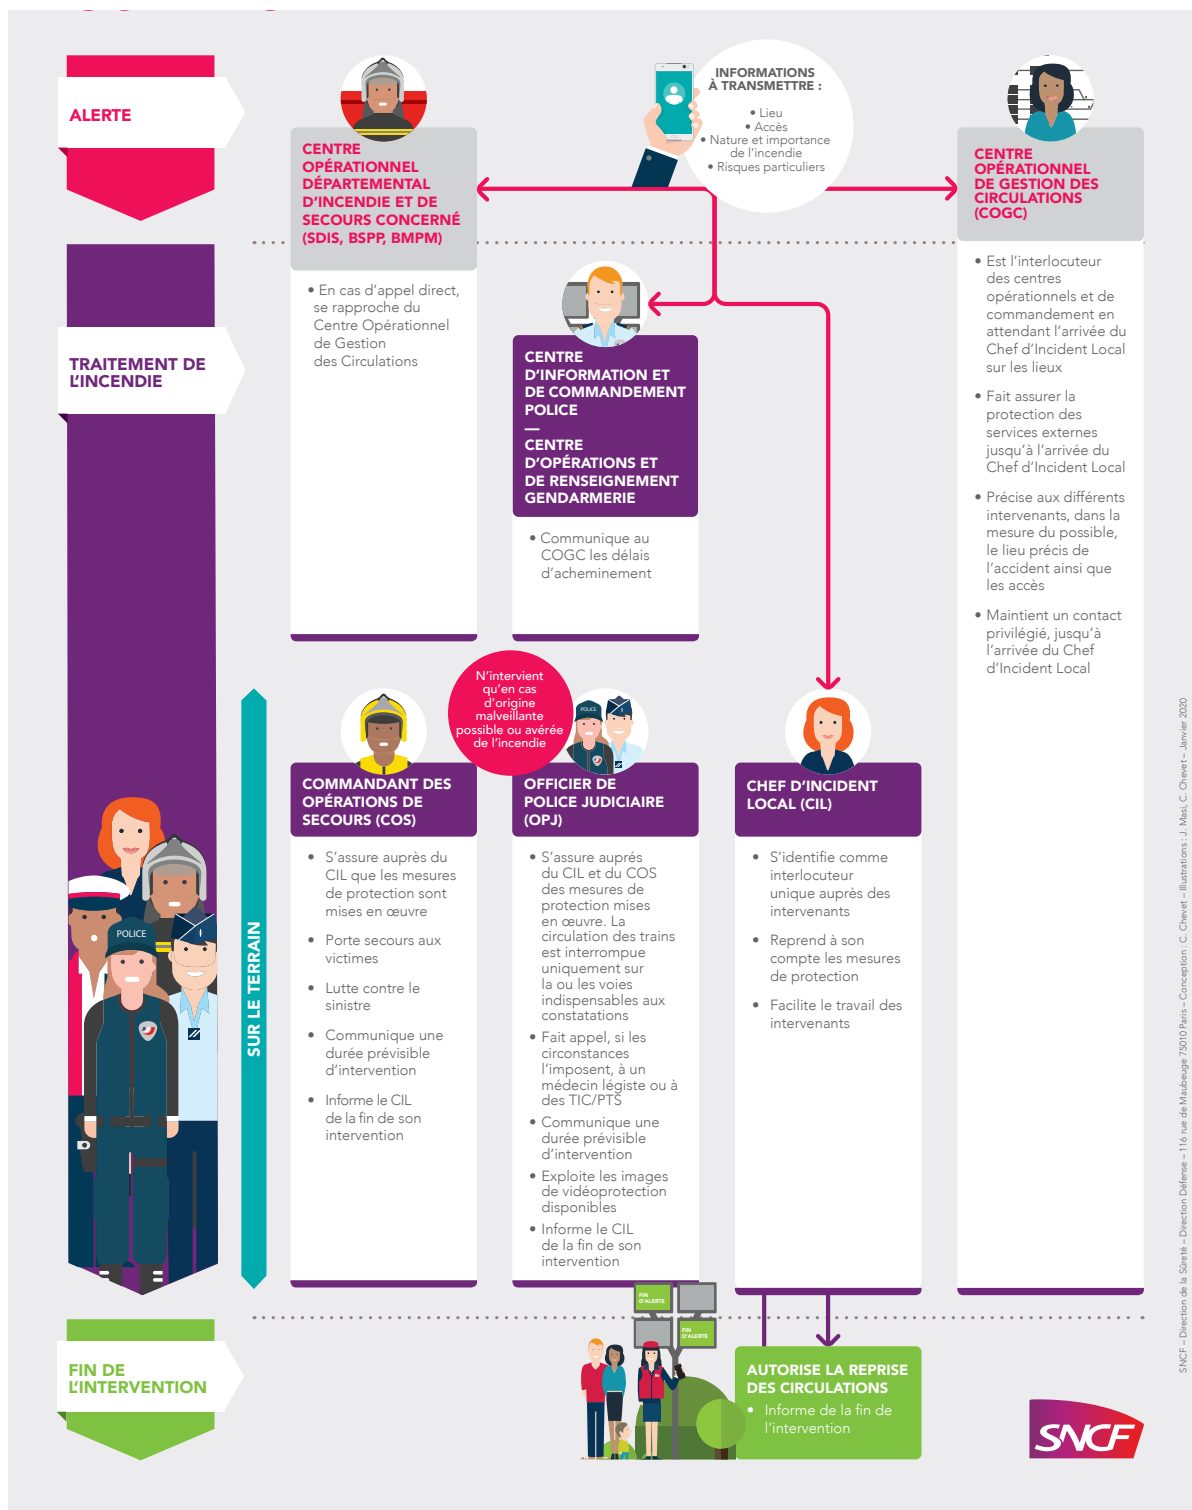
ALERTE

CENTRE OPÉRATIONNEL DÉPARTEMENTAL D'INCENDIE ET DE SECOURS CONCERNÉ (SDIS, BSPP, BMPM)

INFORMATIONS À TRANSMETTRE :
• Lieu
• Accès
• Nature et importance de l'incendie
• Risques particuliers

CENTRE OPÉRATIONNEL DE GESTION DES CIRCULATIONS (COGC)

• Est l'interlocuteur des centres opérationnels et de commandement en attendant l'arrivée du Chef d'Incident Local sur les lieux
• Fait assurer la protection des services externes jusqu'à l'arrivée du Chef d'Incident Local
• Précise aux différents intervenants, dans la mesure du possible, le lieu précis de l'accident ainsi que les accès
• Maintient un contact privilégié, jusqu'à l'arrivée du Chef d'Incident Local

TRAITEMENT DE L'INCENDIE

• En cas d'appel direct, se rapproche du Centre Opérationnel de Gestion des Circulations

CENTRE D'INFORMATION ET DE COMMANDEMENT POLICE
—
CENTRE D'OPÉRATIONS ET DE RENSEIGNEMENT GENDARMERIE

• Communique au COGC les délais d'acheminement

SUR LE TERRAIN

N'intervient qu'en cas d'origine malveillante possible ou avérée de l'incendie

POLICE

COMMANDANT DES OPÉRATIONS DE SECOURS (COS)
• S'assure auprès du CIL que les mesures de protection sont mises en œuvre
• Porte secours aux victimes
• Lutte contre le sinistre
• Communique une durée prévisible d'intervention
• Informe le CIL de la fin de son intervention

OFFICIER DE POLICE JUDICIAIRE (OPJ)
• S'assure auprès du CIL et du COS des mesures de protection mises en œuvre. La circulation des trains est interrompue uniquement sur la ou les voies indispensables aux constatations
• Fait appel, si les circonstances l'imposent, à un médecin légiste ou à des TIC/PTS
• Communique une durée prévisible d'intervention
• Exploite les images de vidéoprotection disponibles
• Informe le CIL de la fin de son intervention

CHEF D'INCIDENT LOCAL (CIL)
• S'identifie comme interlocuteur unique auprès des intervenants
• Reprend à son compte les mesures de protection
• Facilite le travail des intervenants

FIN DE L'INTERVENTION

FIN D'ALERTE
FIN D'ALERTE

AUTORISE LA REPRISE DES CIRCULATIONS
• Informe de la fin de l'intervention

SNCF

SNCF – Direction de la Sûreté – Direction Défense – 116 rue de Maubeuge 75010 Paris – Conception : C. Chevet – Illustrations : J. Masi, C. Chevet – Janvier 2020